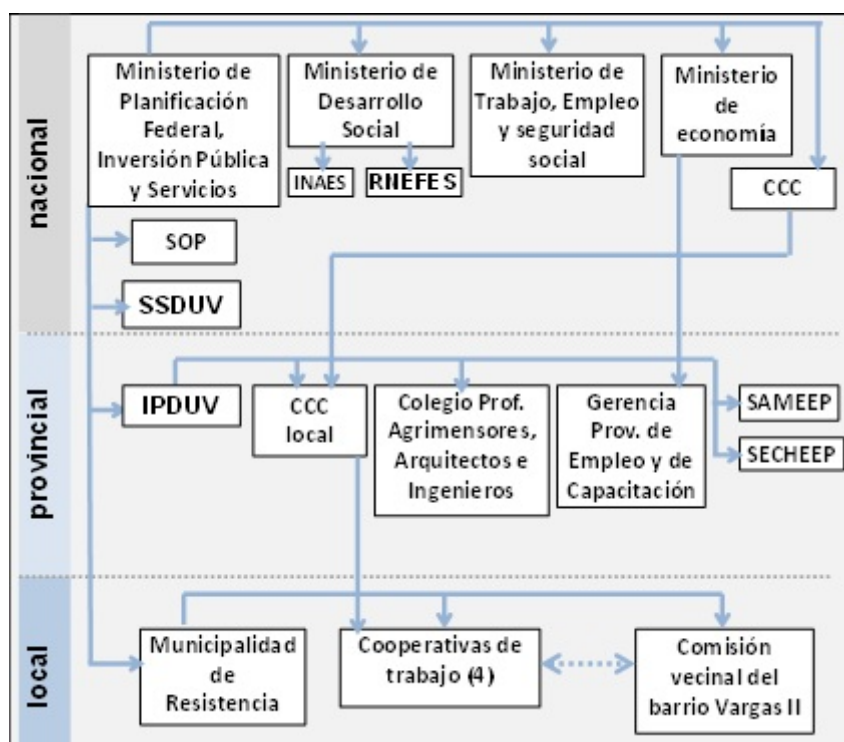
nacional

Ministerio de Planificación Federal, Inversión Pública y Servicios

Ministerio de Desarrollo Social

INAES

RNEFES

Ministerio de Trabajo, Empleo y seguridad social

Ministerio de economía

CCC

SOP

SSDUV

provincial

IPDUV

CCC local

Colegio Prof. Agrimensores, Arquitectos e Ingenieros

Gerencia Prov. de Empleo y de Capacitación

SAMEEP

SECHEEP

local

Municipalidad de Resistencia

Cooperativas de trabajo (4)

Comisión vecinal del barrio Vargas II